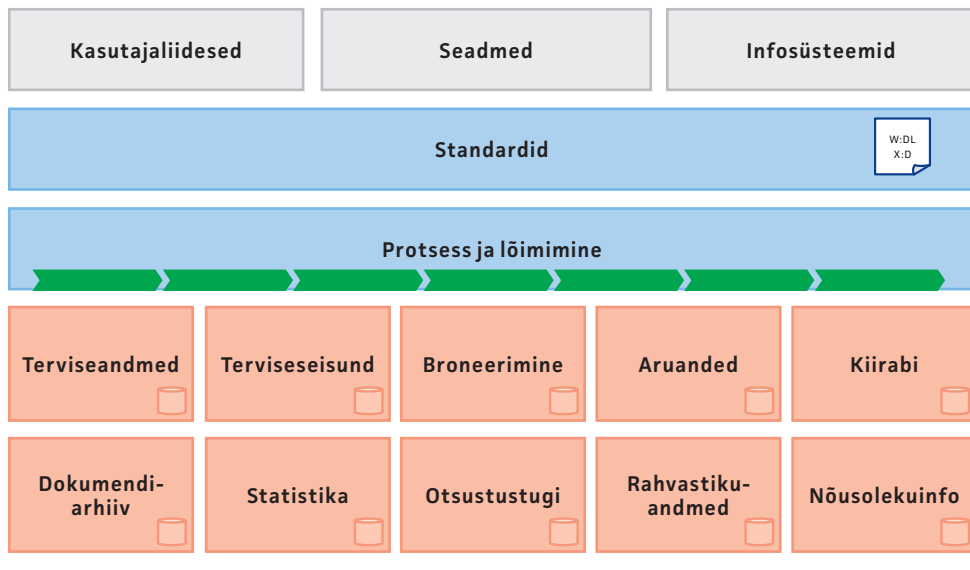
Kasutajaliidesed

Seadmed

Infosüsteemid

Standardid

W:DL
X:D

Protsess ja lõimimine

Terviseandmed

Terviseseisund

Broneerimine

Aruanded

Kiirabi

Dokumendiarhiiv

Statistika

Otsustustugi

Rahvastikuandmed

Nõusolekuinfo